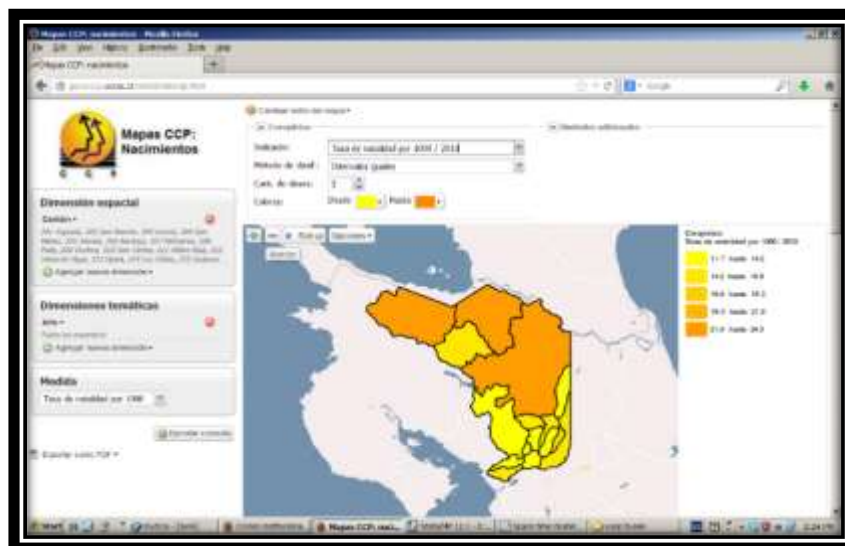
Mapas CCP: Nacimientos

Dimensión espacial

Dimensiones temáticas

Medida

Tasa de natalidad por 1000

Exportar como PDF

Indicador: Tasa de natalidad por 1000 / 2010

Método de clasif.: Intervalos iguales

Cant. de clases: 5

Colores: Desde Hasta

Simbología

11.7 hasta 14.6

14.6 hasta 16.8

16.8 hasta 19.2

19.2 hasta 21.8

21.8 hasta 24.3